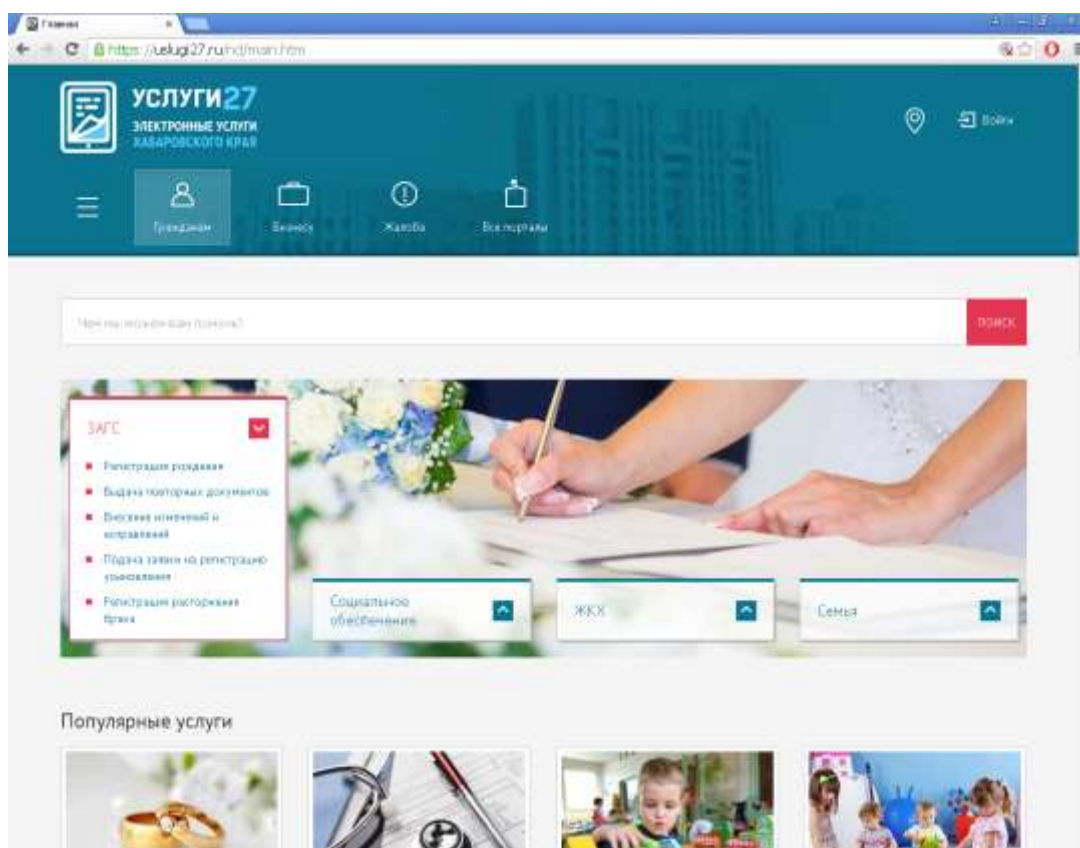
Главная

https://uslugi27.ru/hd/main.htm

УСЛУГИ27
ЭЛЕКТРОННЫЕ УСЛУГИ
ХАБАРОВСКОГО КРАЯ

Войти

Гражданам
Бизнесу
Жалоба
Все порталы

Чем мы можем вам помочь?
ПОИСК

ЗАГС
Регистрация рождения
Выдача повторных документов
Внесение изменений и исправлений
Подача заявки на регистрацию усыновления
Регистрация расторжения брака

Социальное обеспечение
ЖКХ
Семья

Популярные услуги